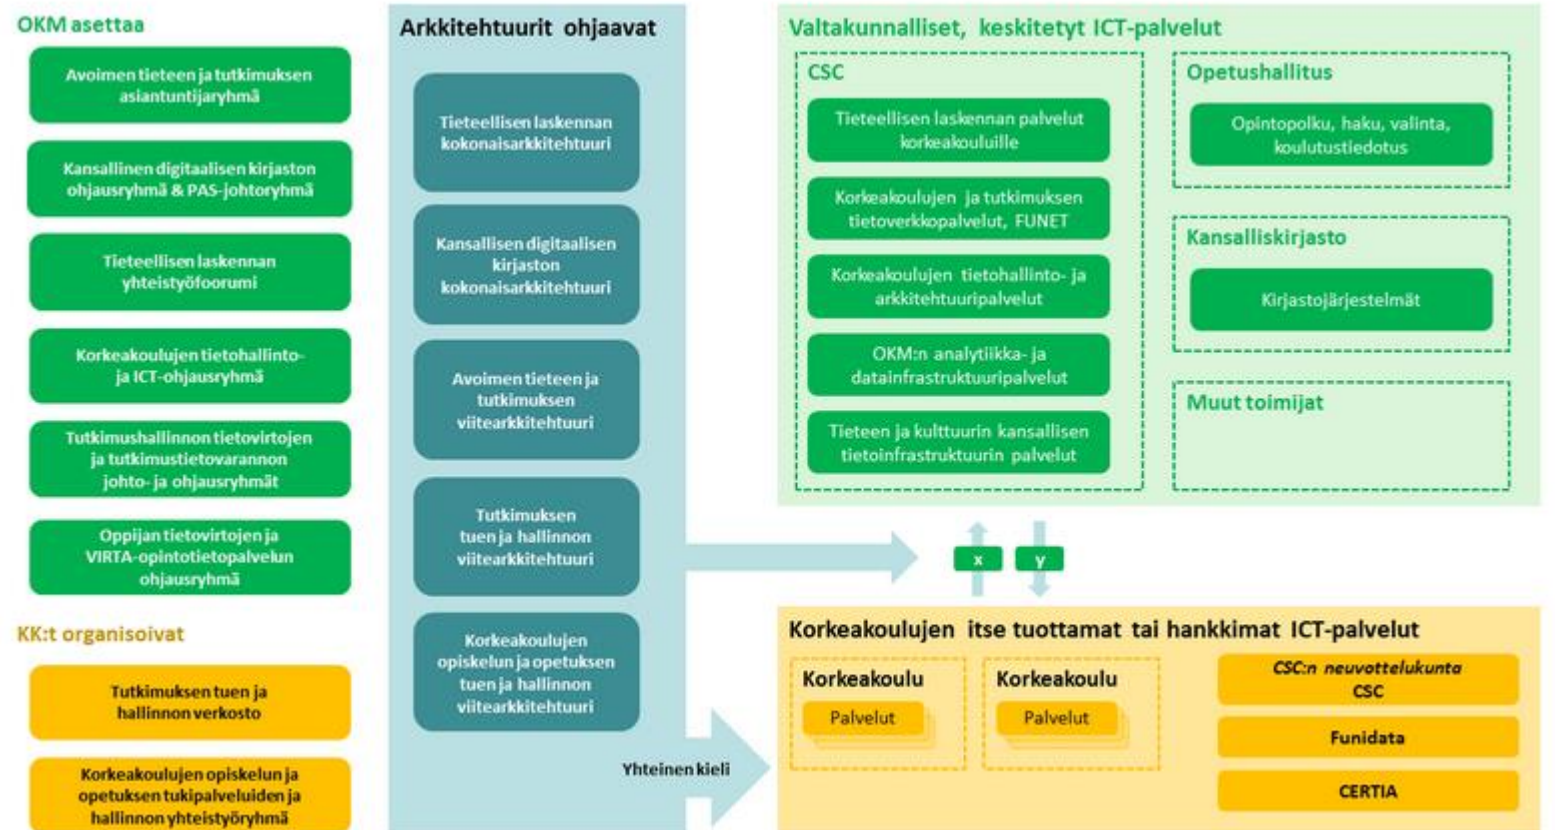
OKM asettaa

Avoimen tieteen ja tutkimuksen asiantuntijaryhmä

Kansallinen digitaalisen kirjaston ohjausryhmä & PAS-johtoryhmä

Tieteellisen laskennan yhteistyöfoorumi

Korkeakoulujen tietohallinto- ja ICT-ohjausryhmä

Tutkimushallinnon tietovirtojen ja tutkimustietovarannon johto- ja ohjausryhmät

Oppijan tietovirtojen ja VIRTA-opintotietopalvelun ohjausryhmä

KK:t organisoivat

Tutkimuksen tuen ja hallinnon verkosto

Korkeakoulujen opiskelun ja opetuksen tukipalveluiden ja hallinnon yhteistyöryhmä

Arkkitehtuurit ohjaavat

Tieteellisen laskennan kokonaisarkkitehtuuri

Kansallisen digitaalisen kirjaston kokonaisarkkitehtuuri

Avoimen tieteen ja tutkimuksen viitearkkitehtuuri

Tutkimuksen tuen ja hallinnon viitearkkitehtuuri

Korkeakoulujen opiskelun ja opetuksen tuen ja hallinnon viitearkkitehtuuri

Yhteinen kieli

Valtakunnalliset, keskitetyt ICT-palvelut

CSC

Tieteellisen laskennan palvelut korkeakouluille

Korkeakoulujen ja tutkimuksen tietoverkkopalvelut, FUNET

Korkeakoulujen tietohallinto- ja arkkitehtuuripalvelut

OKM:n analytiikka- ja datainfrastruktuuripalvelut

Tieteen ja kulttuurin kansallisen tietoinfrastruktuurin palvelut

Opetushallitus

Opintopolku, haku, valinta, koulutustiedotus

Kansalliskirjasto

Kirjastojärjestelmät

Muut toimijat

x

y

Korkeakoulujen itse tuottamat tai hankkimat ICT-palvelut

Korkeakoulu

Palvelut

Korkeakoulu

Palvelut

CSC:n neuvottelukunta
CSC

Funidata

CERTIA